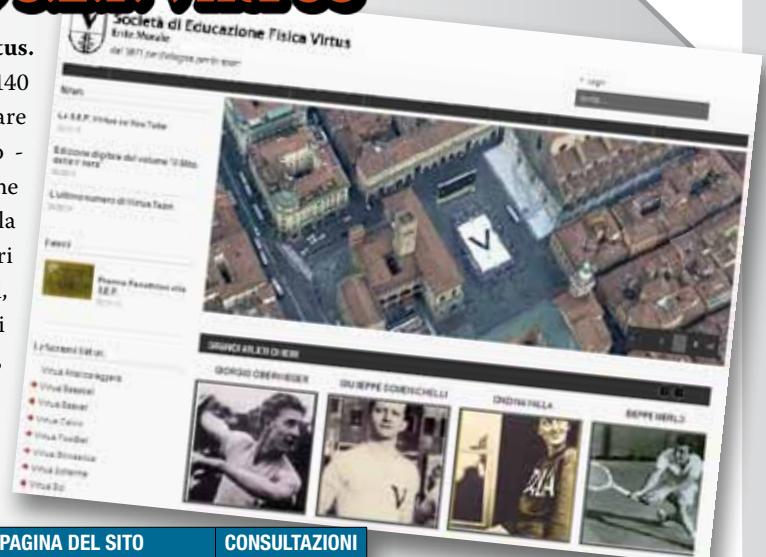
Società di Educazione Fisica Virtus
Ente Morale
dal 1871 per l'allegria per lo sport

tus.
140
are
o -
ne
la
ri
,
i

News

La S.E.F. Virtus su YouTube

Edizione digitale del volume "Il libro delle V nere"

L'ultimo numero di Virtus Team

Eventi

Premio Panathlon alla S.E.F.

Login

GRANDI ATLETI DI IERI

GIORGIO OBERWEGER
GIUSEPPE DOMENICHELLI
ONDINA VALLA
BEPPE MERLO

Le Sezioni Virtus
Virtus Atletica leggera
Virtus Baseball
Virtus Basket
Virtus Calcio
Virtus Football
Virtus Ginnastica
Virtus Scherma
Virtus Sci

PAGINA DEL SITO | CONSULTAZIONI